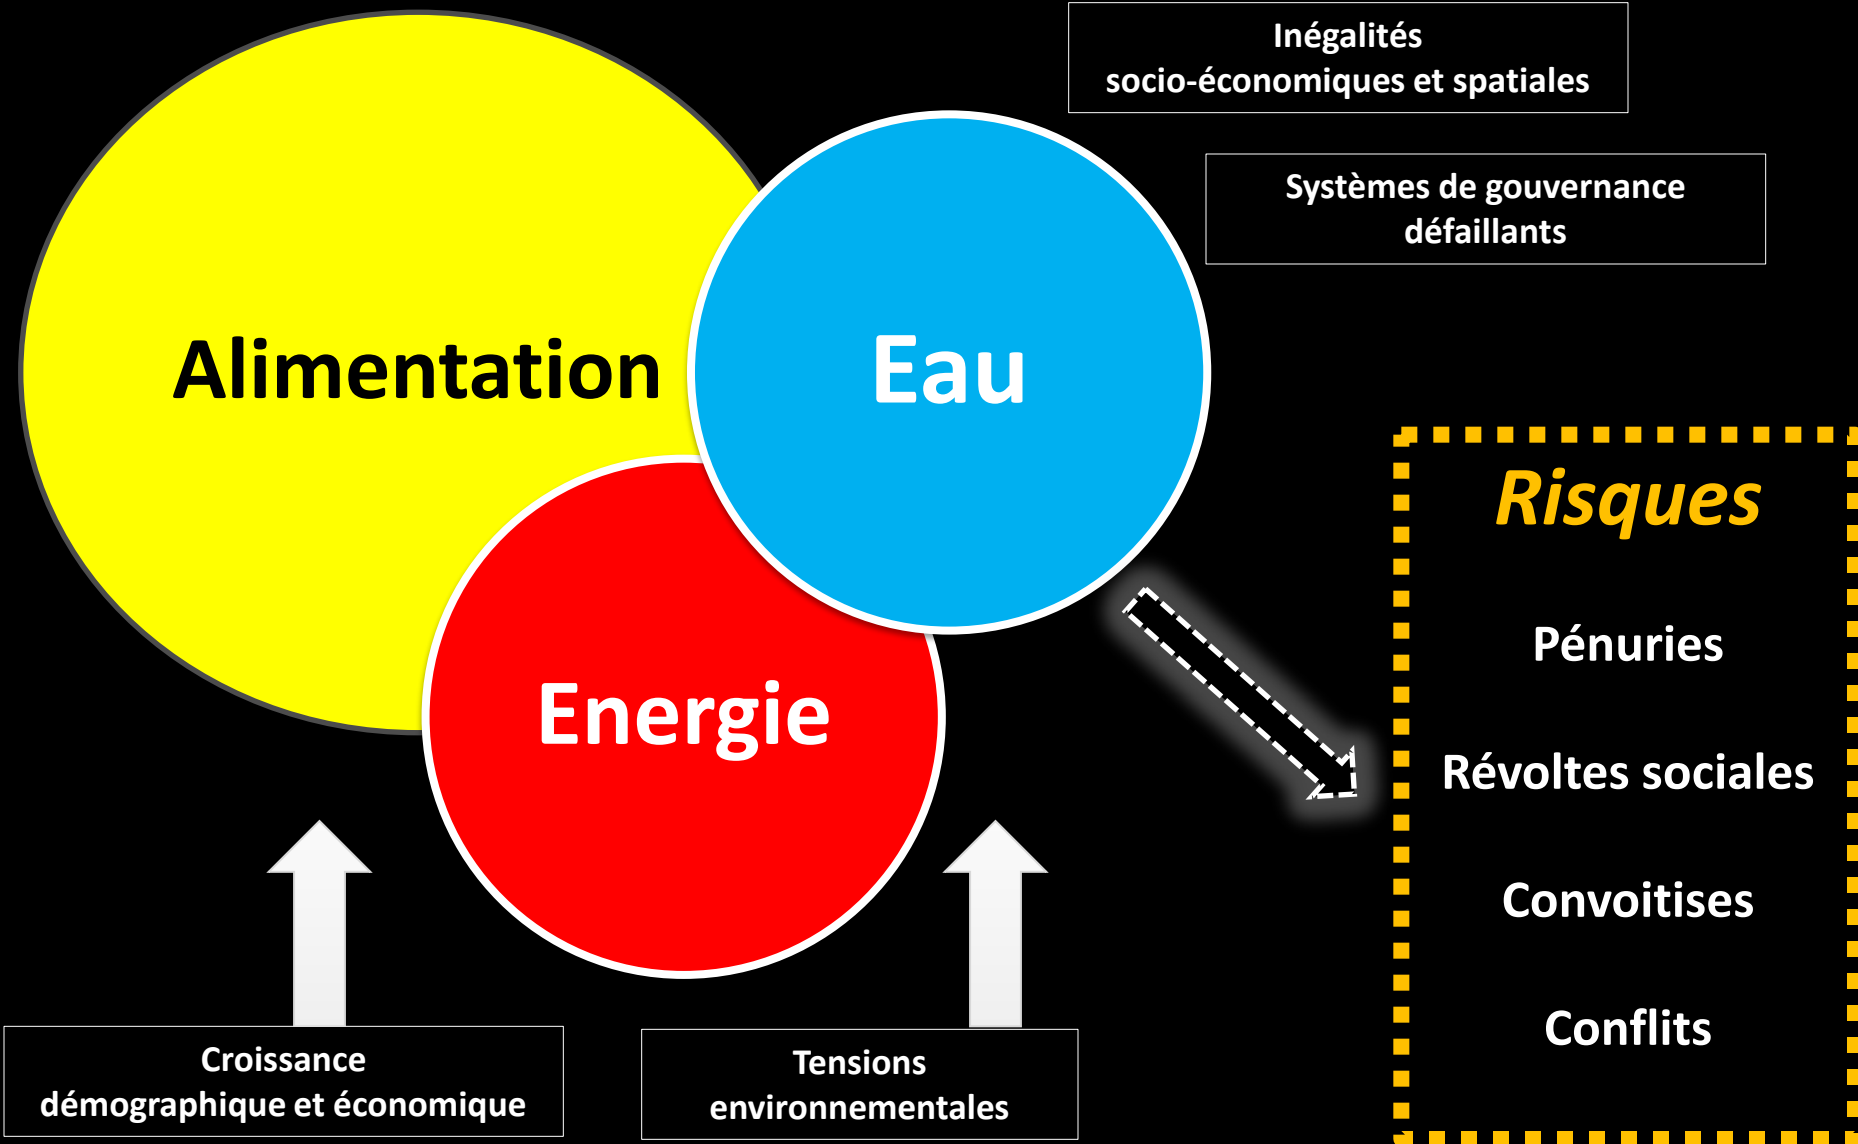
Inégalités
socio-économiques et spatiales

Systèmes de gouvernance
défaillants

Alimentation

Eau

Energie

Risques

Pénuries

Révoltes sociales

Convoitises

Conflits

Croissance
démographique et économique

Tensions
environnementales